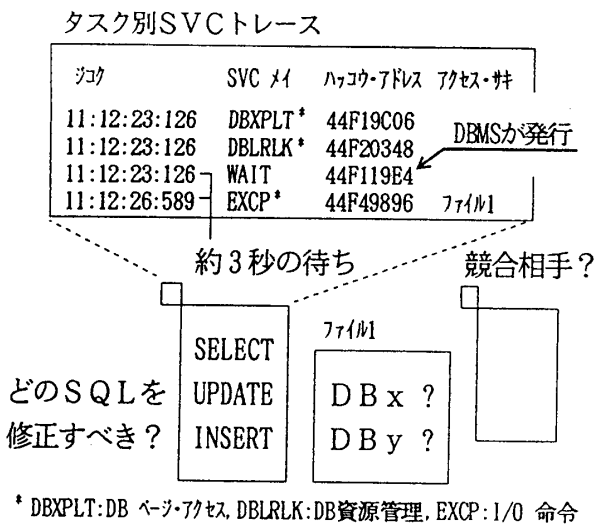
タスク別ＳＶＣトレース

| ｼﾞｺｸ | SVC ﾒｲ | ﾊｯｺｳ･ｱﾄﾞﾚｽ | ｱｸｾｽ･ｻｷ |
|---|---|---|---|
| 11:12:23:126 | DBXPLT* | 44F19C06 | |
| 11:12:23:126 | DBLRLK* | 44F20348 | |
| 11:12:23:126 | WAIT | 44F119E4 | |
| 11:12:26:589 | EXCP* | 44F49896 | ﾌｧｲﾙ1 |

DBMSが発行

約３秒の待ち

競合相手？

SELECT
UPDATE
INSERT

ﾌｧｲﾙ1
ＤＢｘ ？
ＤＢｙ ？

どのＳＱＬを修正すべき？

* DBXPLT:DB ﾍﾟｰｼﾞ･ｱｸｾｽ, DBLRLK:DB資源管理, EXCP:I/O 命令